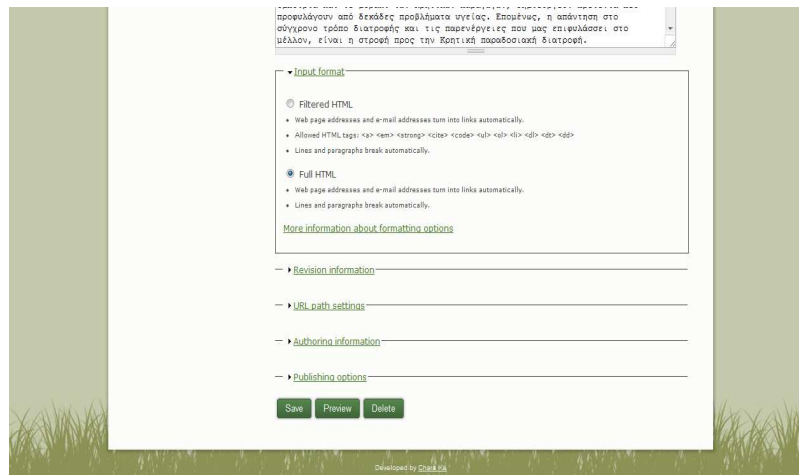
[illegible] προφυλάγουν από δεκάδες προβλήματα υγείας. Επομένως, η απάντηση στο σύγχρονο τρόπο διατροφής και τις παρενέργειες που μας επιφυλάσσει στο μέλλον, είναι η στροφή προς την Κρητική παραδοσιακή διατροφή.

Input format

Filtered HTML
• Web page addresses and e-mail addresses turn into links automatically.
• Allowed HTML tags: <a> <em> <strong> <cite> <code> <ul> <ol> <li> <dl> <dt> <dd>
• Lines and paragraphs break automatically.

Full HTML
• Web page addresses and e-mail addresses turn into links automatically.
• Lines and paragraphs break automatically.

More information about formatting options

Revision information

URL path settings

Authoring information

Publishing options

Save Preview Delete

Developed by Chara Pa